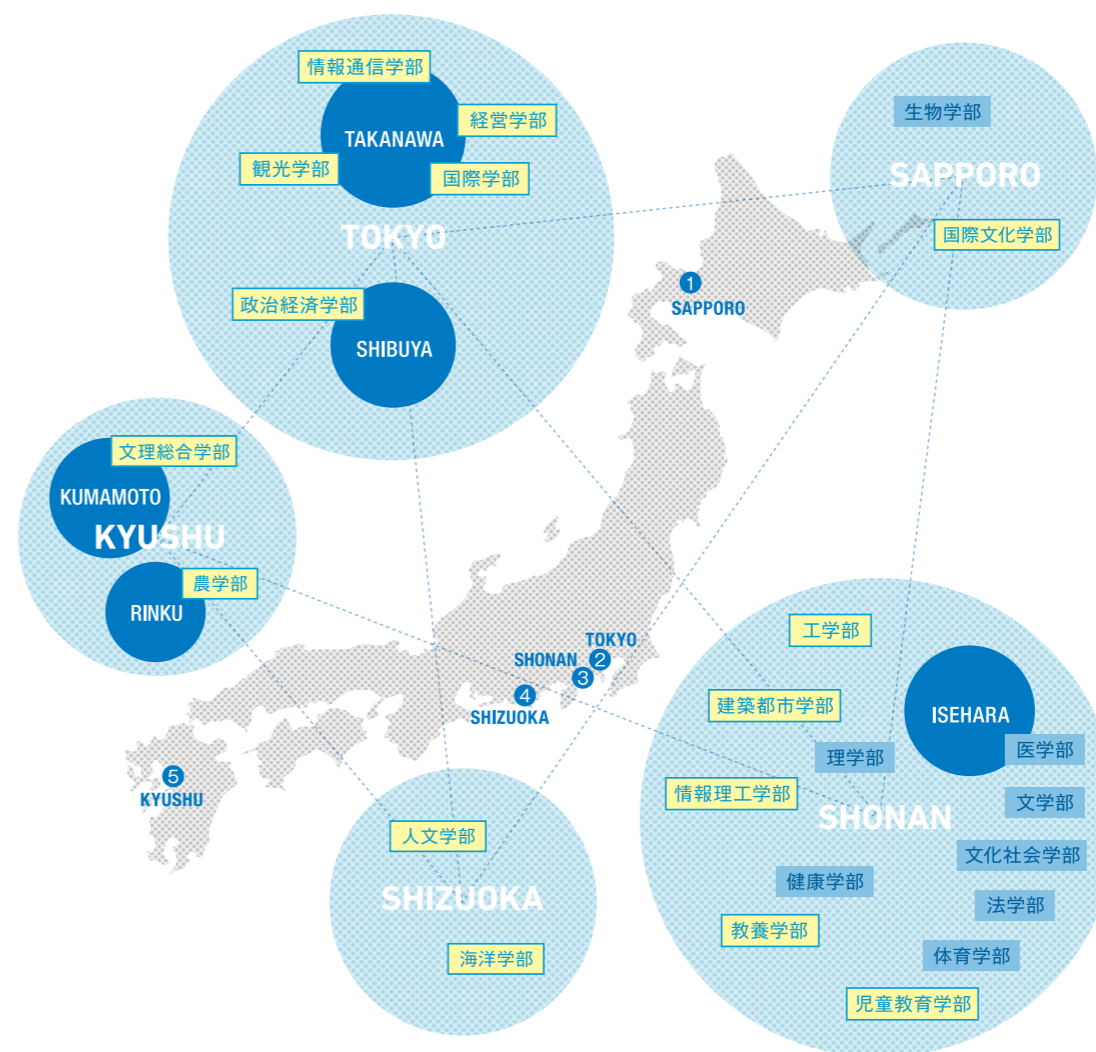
情報通信学部
TAKANAWA
経営学部
観光学部
国際学部
TOKYO
政治経済学部
SHIBUYA

生物学部
SAPPORO
国際文化学部

1 SAPPORO

文理総合学部
KUMAMOTO
KYUSHU
農学部
RINKU

TOKYO
SHONAN 2
3
4 SHIZUOKA
5 KYUSHU

人文学部
SHIZUOKA
海洋学部

工学部
建築都市学部
ISEHARA
理学部
医学部
情報理工学部
文学部
SHONAN
文化社会学部
健康学部
法学部
教養学部
体育学部
児童教育学部